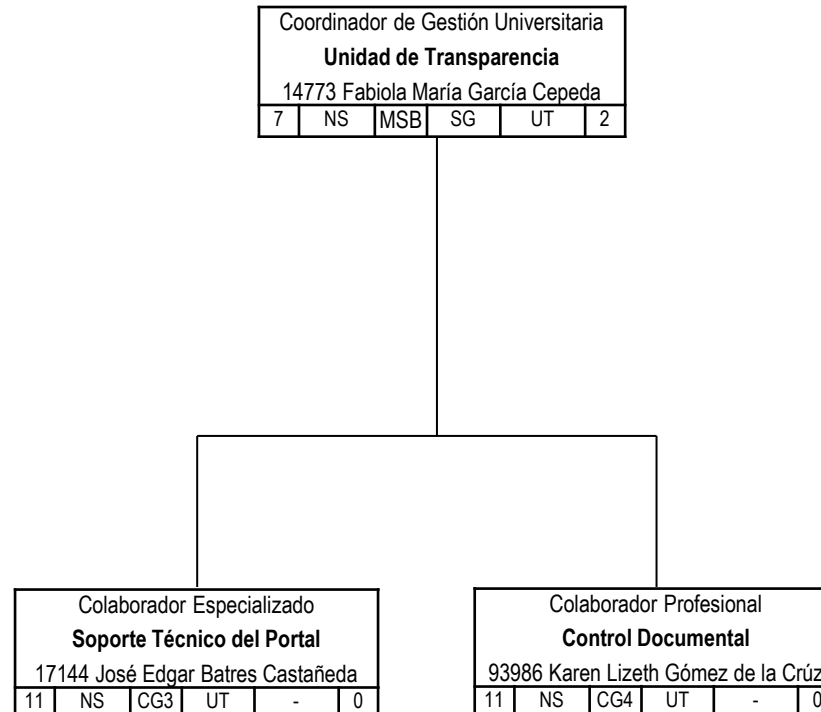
Coordinador de Gestión Universitaria
**Unidad de Transparencia**
14773 Fabiola María García Cepeda

| 7 | NS | MSB | SG | UT | 2 |
|---|---|---|---|---|---|

Colaborador Especializado
**Soporte Técnico del Portal**
17144 José Edgar Batres Castañeda

| 11 | NS | CG3 | UT | - | 0 |
|---|---|---|---|---|---|

Colaborador Profesional
**Control Documental**
93986 Karen Lizeth Gómez de la Crúz

| 11 | NS | CG4 | UT | - | 0 |
|---|---|---|---|---|---|